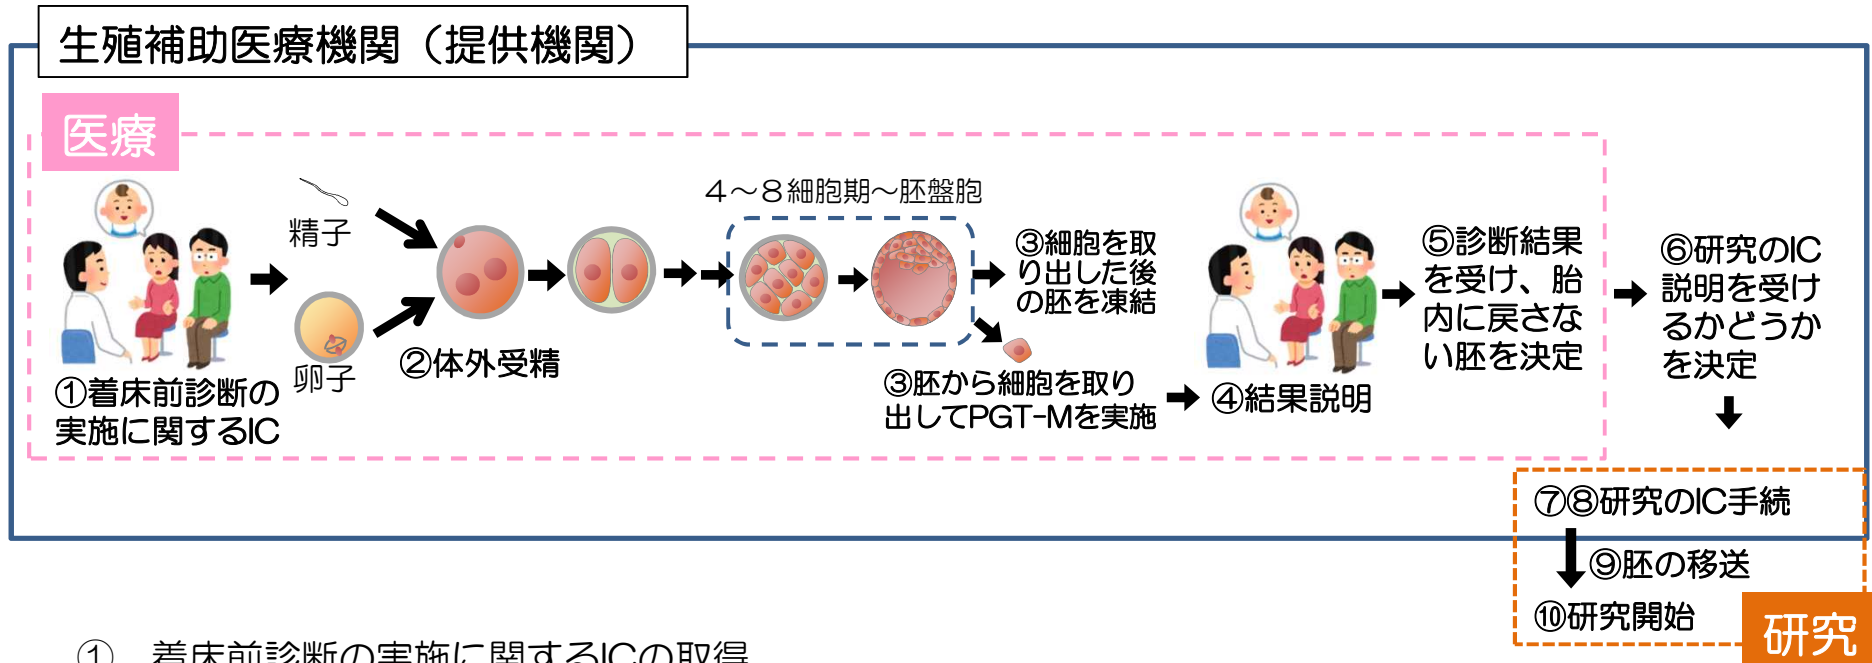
生殖補助医療機関（提供機関）

医療

①着床前診断の実施に関するIC

精子

卵子

②体外受精

４～８細胞期～胚盤胞

③細胞を取り出した後の胚を凍結

③胚から細胞を取り出してPGT-Mを実施

④結果説明

⑤診断結果を受け、胎内に戻さない胚を決定

⑥研究のIC説明を受けるかどうかを決定

⑦⑧研究のIC手続

⑨胚の移送

⑩研究開始

研究

① 着床前診断の実施に関するICの取得